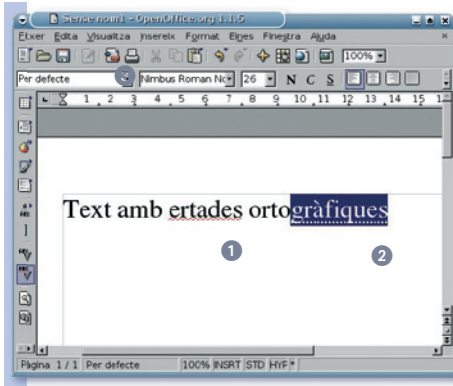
Sense nom1 - OpenOffice.org 1.1.5

Fitxer Edita Visualitza Insereix Format Eines Finestra Ajuda

100%

Per defecte Nimbus Roman No 26 N C S

1 2 3 4 5 6 7 8 9 10 11 12 13 14 15

Text amb ertades ortogràfiques

1

2

Pàgina 1 / 1 Per defecte 100% INSRT STD HYP *